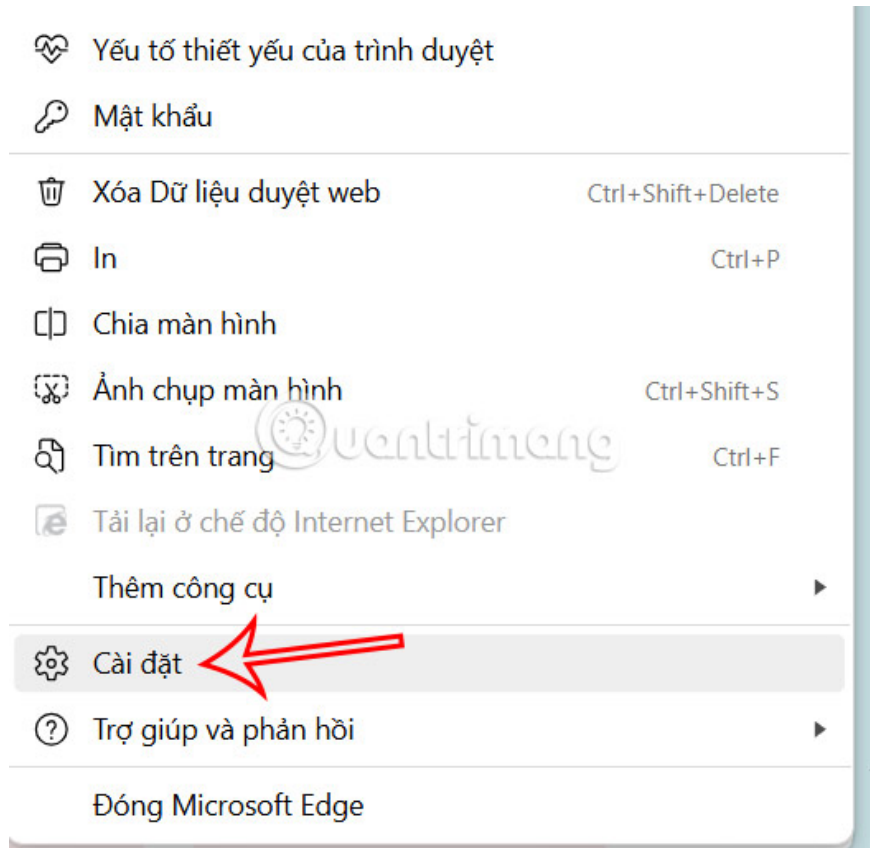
Yếu tố thiết yếu của trình duyệt
Mật khẩu
Xóa Dữ liệu duyệt web Ctrl+Shift+Delete
In Ctrl+P
Chia màn hình
Ảnh chụp màn hình Ctrl+Shift+S
Tìm trên trang Ctrl+F
Tải lại ở chế độ Internet Explorer
Thêm công cụ
Cài đặt
Trợ giúp và phản hồi
Đóng Microsoft Edge

Quantrimang